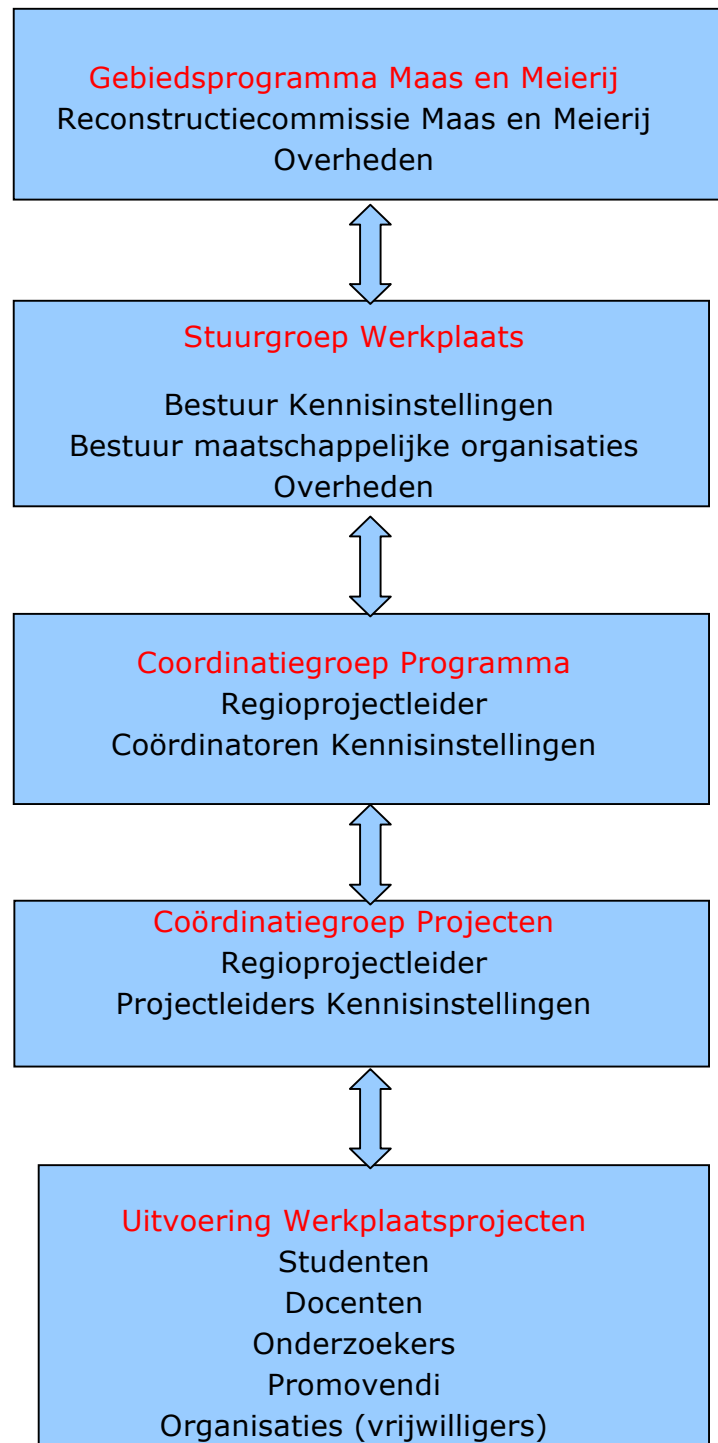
Gebiedsprogramma Maas en Meierij
Reconstructiecommissie Maas en Meierij
Overheden

Stuurgroep Werkplaats

Bestuur Kennisinstellingen
Bestuur maatschappelijke organisaties
Overheden

Coordinatiegroep Programma
Regioprojectleider
Coördinatoren Kennisinstellingen

Coördinatiegroep Projecten
Regioprojectleider
Projectleiders Kennisinstellingen

Uitvoering Werkplaatsprojecten
Studenten
Docenten
Onderzoekers
Promovendi
Organisaties (vrijwilligers)